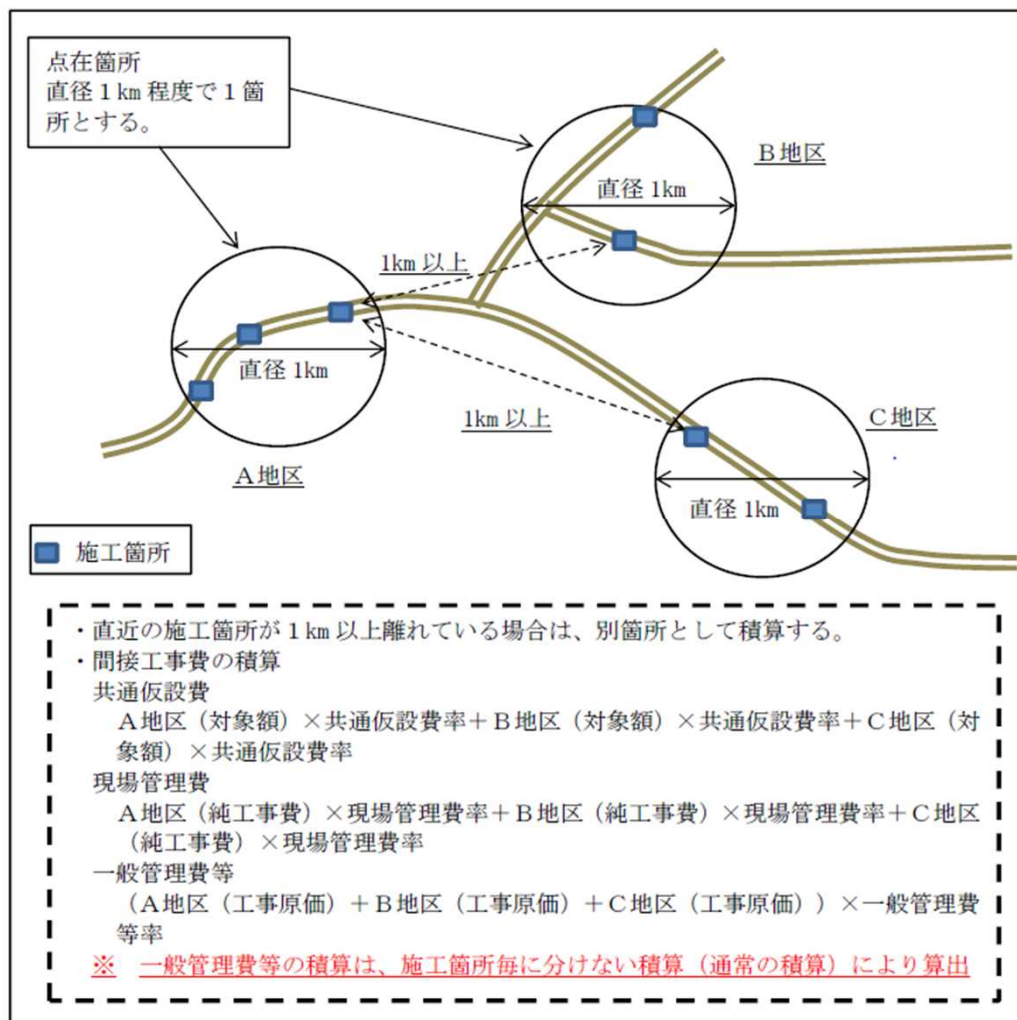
点在箇所
直径１km 程度で１箇所とする。

B地区

直径 1km

1km 以上

直径 1km

1km 以上

C地区

A地区

直径 1km

施工箇所

・直近の施工箇所が１km 以上離れている場合は、別箇所として積算する。
・間接工事費の積算
共通仮設費
A地区（対象額）×共通仮設費率＋B地区（対象額）×共通仮設費率＋C地区（対象額）×共通仮設費率
現場管理費
A地区（純工事費）×現場管理費率＋B地区（純工事費）×現場管理費率＋C地区（純工事費）×現場管理費率
一般管理費等
（A地区（工事原価）＋B地区（工事原価）＋C地区（工事原価））×一般管理費等率
※　一般管理費等の積算は、施工箇所毎に分けない積算（通常の積算）により算出